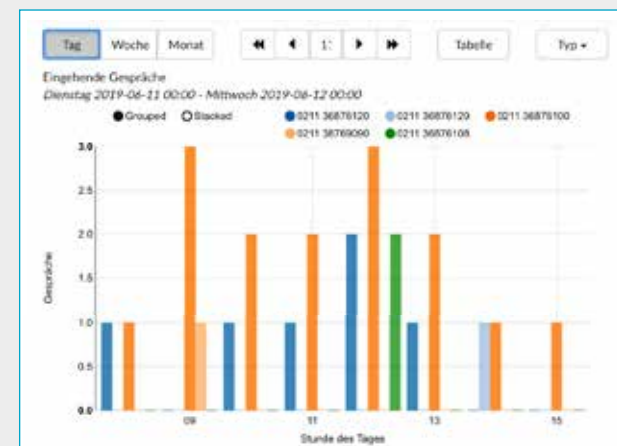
Tag Woche Monat

1:

Tabelle

Typ ▾

Eingehende Gespräche

Dienstag 2019-06-11 00:00 - Mittwoch 2019-06-12 00:00

Grouped Stacked

0211 36876120 0211 36876129 0211 36876100 0211 36769090 0211 36876108

3.0
2.5
2.0
1.5
1.0
0.5
0.0

Gespräche

09
11
13
15

Stunde des Tages